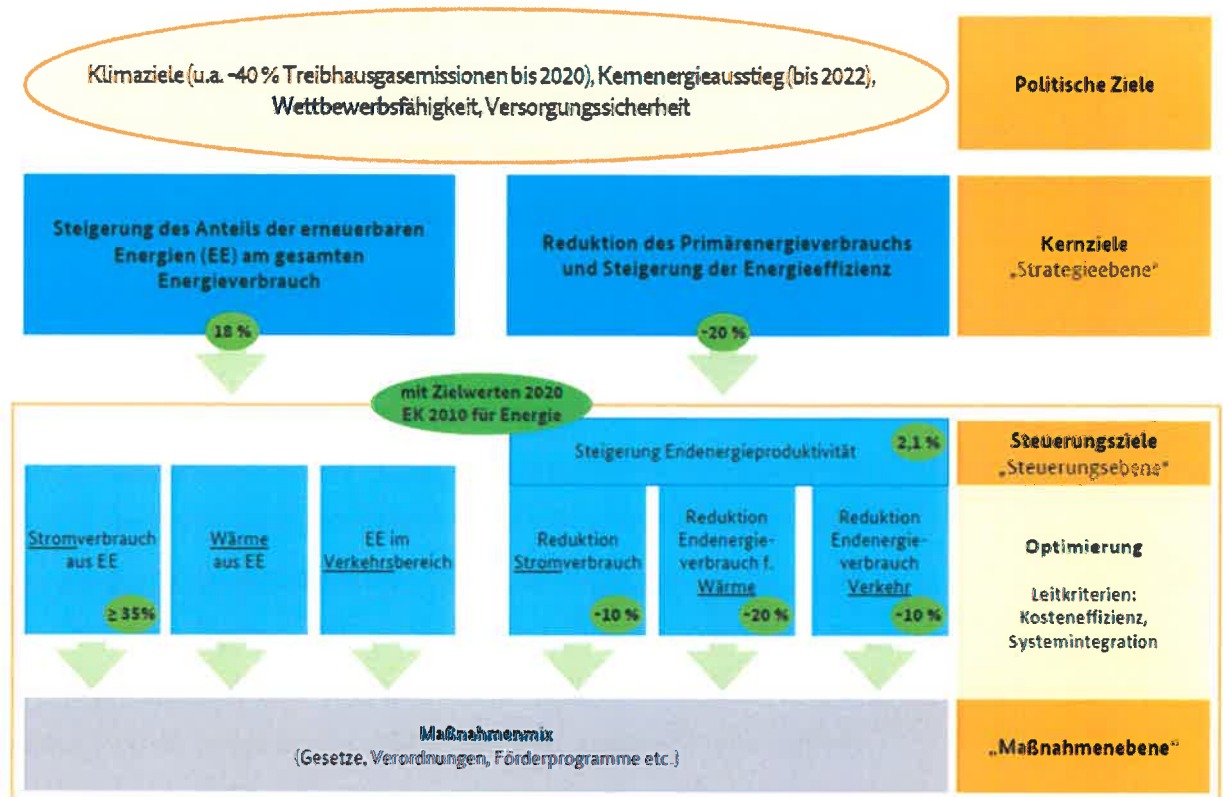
Klimaziele (u.a. -40 % Treibhausgasemissionen bis 2020), Kernenergieausstieg (bis 2022), Wettbewerbsfähigkeit, Versorgungssicherheit

Politische Ziele

Steigerung des Anteils der erneuerbaren Energien (EE) am gesamten Energieverbrauch

18 %

Reduktion des Primärenergieverbrauchs und Steigerung der Energieeffizienz

-20 %

Kernziele
„Strategieebene"

mit Zielwerten 2020 EK 2010 für Energie

Steigerung Endenergieproduktivität

2,1 %

Steuerungsziele
„Steuerungsebene"

Stromverbrauch aus EE

≥ 35%

Wärme aus EE

EE im Verkehrsbereich

Reduktion Stromverbrauch

-10 %

Reduktion Endenergieverbrauch f. Wärme

-20 %

Reduktion Endenergieverbrauch Verkehr

-10 %

Optimierung

Leitkriterien:
Kosteneffizienz,
Systemintegration

Maßnahmenmix
(Gesetze, Verordnungen, Förderprogramme etc.)

„Maßnahmenebene"